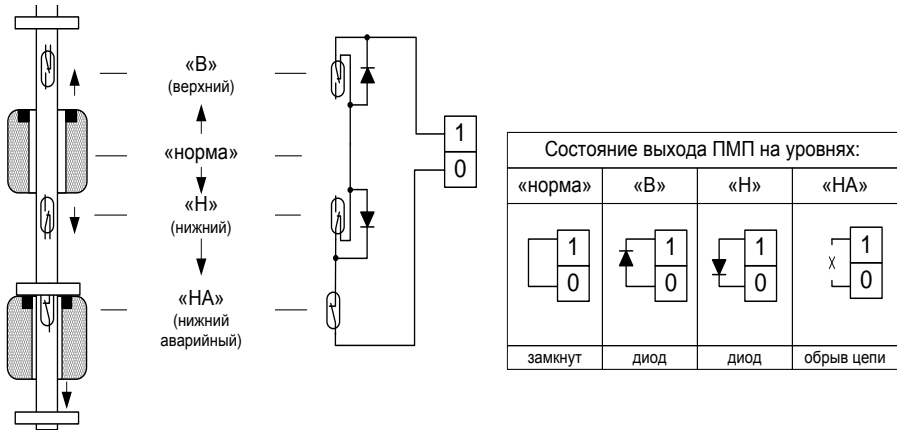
«В»
(верхний)

«норма»

«Н»
(нижний)

«НА»
(нижний аварийный)

1
0

| Состояние выхода ПМП на уровнях: | | | |
|---|---|---|---|
| «норма» | «В» | «Н» | «НА» |
| 1 0 | 1 0 | 1 0 | 1 0 |
| замкнут | диод | диод | обрыв цепи |